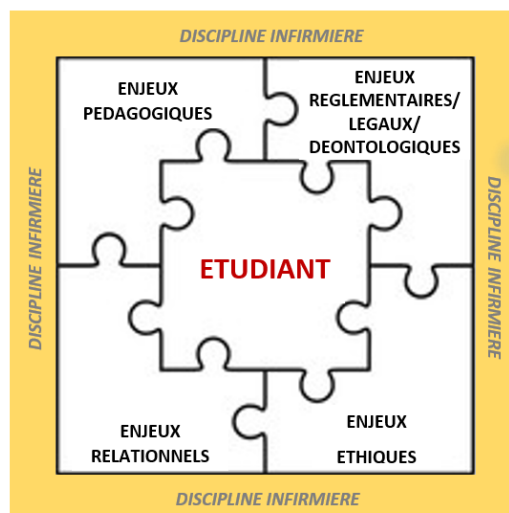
DISCIPLINE INFIRMIERE

ENJEUX PEDAGOGIQUES

ENJEUX REGLEMENTAIRES/ LEGAUX/ DEONTOLOGIQUES

DISCIPLINE INFIRMIERE

ETUDIANT

DISCIPLINE INFIRMIERE

ENJEUX RELATIONNELS

ENJEUX ETHIQUES

DISCIPLINE INFIRMIERE